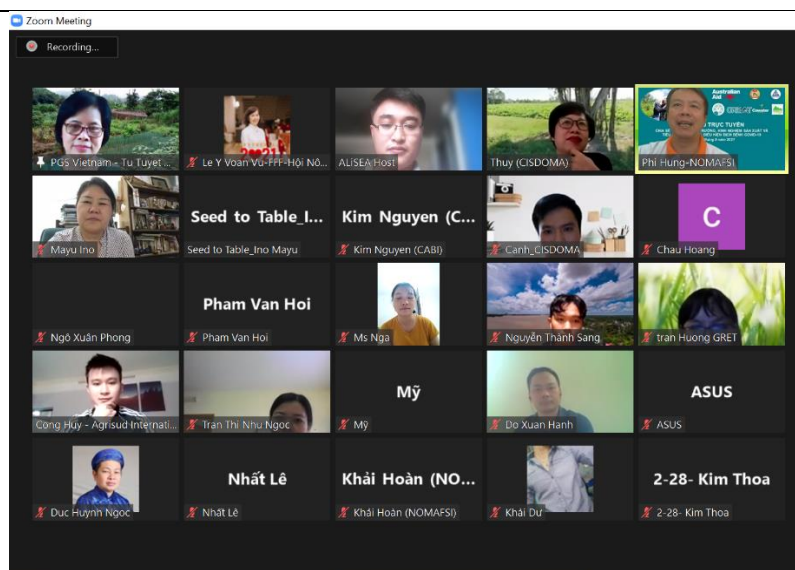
Zoom Meeting

Recording...

PGS Vietnam - Tu Tuyet ...
Le Y Voan Vu-FFF-Hội Nô...
ALiSEA Host
Thuy (CISDOMA)
Australian Aid
TRỰC TUYẾN
Phi Hung-NOMAFSI

Mayu Ino
Seed to Table_I...
Seed to Table_Ino Mayu
Kim Nguyen (C...
Kim Nguyen (CABI)
Canh_CISDOMA
C
Chau Hoang

Ngô Xuân Phong
Pham Van Hoi
Pham Van Hoi
Ms Nga
Nguyễn Thành Sang
tran Huong GRET

Công Huy - Agrisud Internati...
Tran Thi Nhu Ngoc
Mỹ
Mỹ
Do Xuan Hanh
ASUS
ASUS

Duc Huynh Ngoc
Nhất Lê
Nhất Lê
Khải Hoàn (NO...
Khải Hoàn (NOMAFSI)
Khải Dư
2-28- Kim Thoa
2-28- Kim Thoa